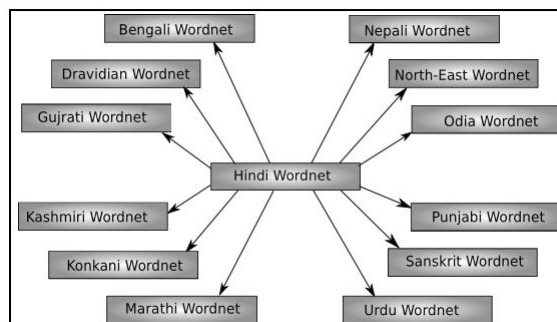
Bengali Wordnet

Nepali Wordnet

Dravidian Wordnet

North-East Wordnet

Gujrati Wordnet

Odia Wordnet

Hindi Wordnet

Kashmiri Wordnet

Punjabi Wordnet

Konkani Wordnet

Sanskrit Wordnet

Marathi Wordnet

Urdu Wordnet